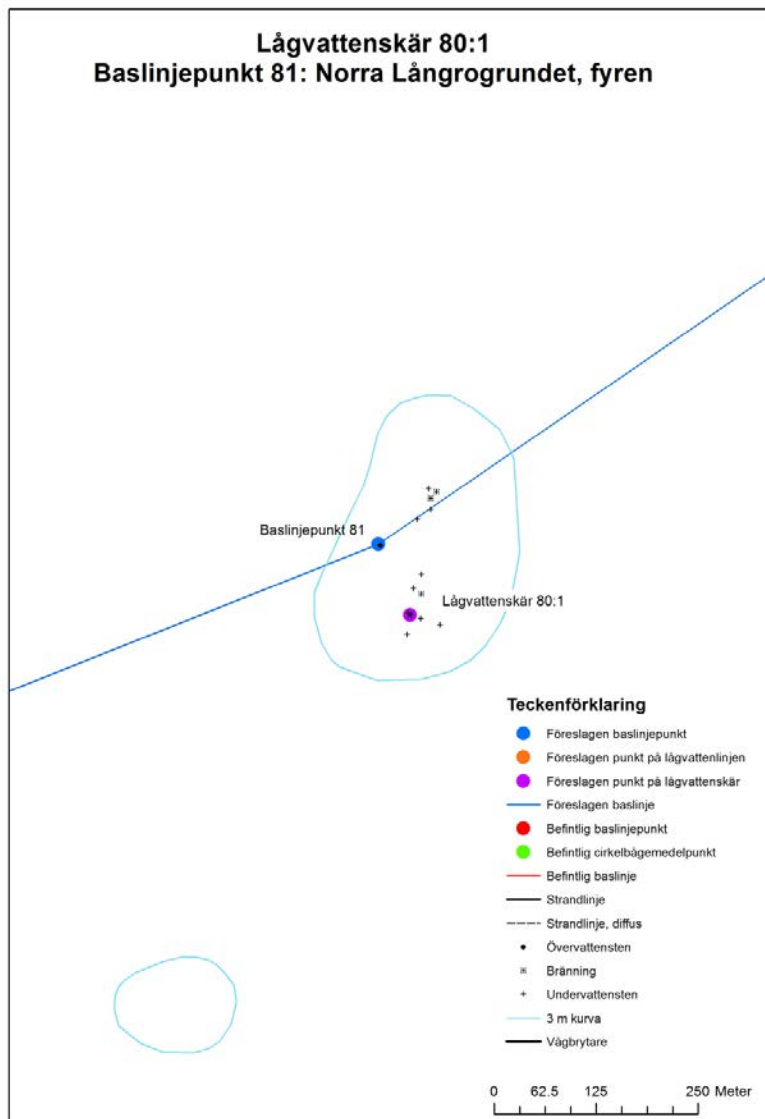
Lågvattenskär 80:1
Baslinjepunkt 81: Norra Långrogrundet, fyren

Baslinjepunkt 81

Lågvattenskär 80:1

Teckenförklaring
Föreslagen baslinjepunkt
Föreslagen punkt på lågvattenlinjen
Föreslagen punkt på lågvattenskär
Föreslagen baslinje
Befintlig baslinjepunkt
Befintlig cirkelbågemedelpunkt
Befintlig baslinje
Strandlinje
Strandlinje, diffus
Övervattensten
Bränning
Undervattensten
3 m kurva
Vågbrytare

0 62.5 125 250 Meter